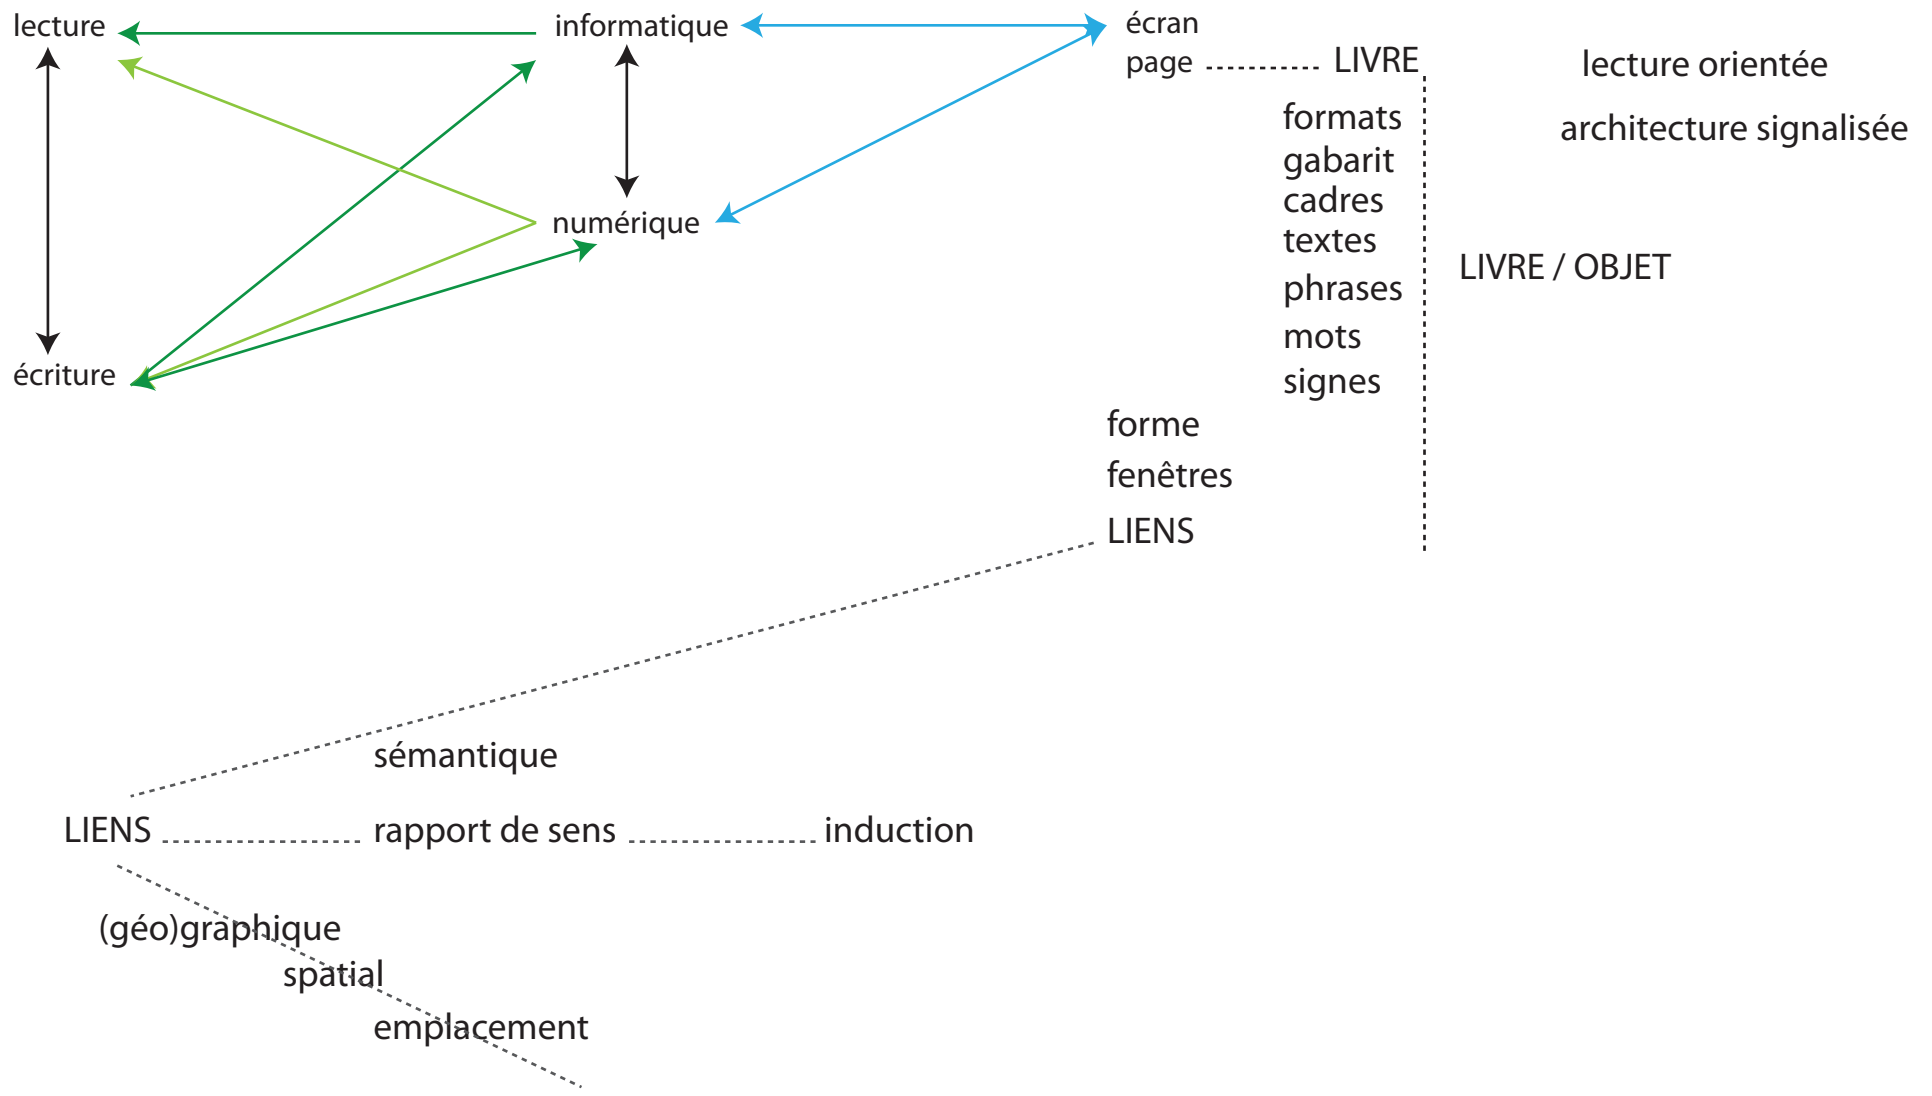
lecture informatique écran
page LIVRE
lecture orientée
architecture signalisée
formats
gabarit
cadres
textes
phrases
mots
signes
LIVRE / OBJET
numérique
écriture
forme
fenêtres
LIENS

sémantique
LIENS rapport de sens induction
(géo)graphique
spatial
emplacement